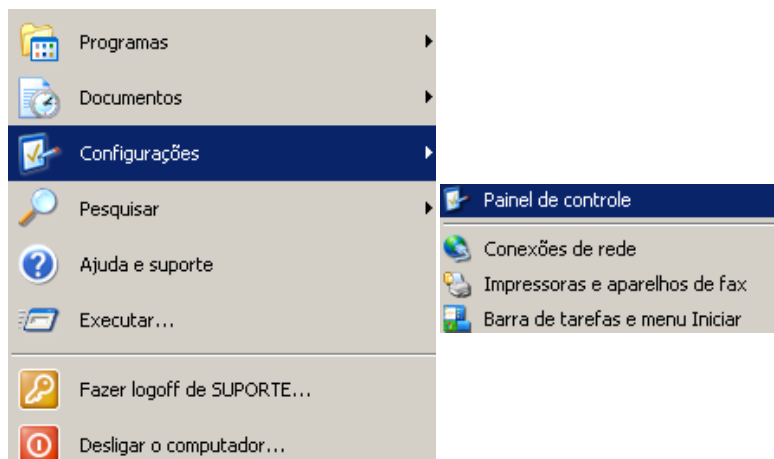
Programas
Documentos
Configurações
Pesquisar
Ajuda e suporte
Executar...
Fazer logoff de SUPORTE...
Desligar o computador...

Painel de controle
Conexões de rede
Impressoras e aparelhos de fax
Barra de tarefas e menu Iniciar